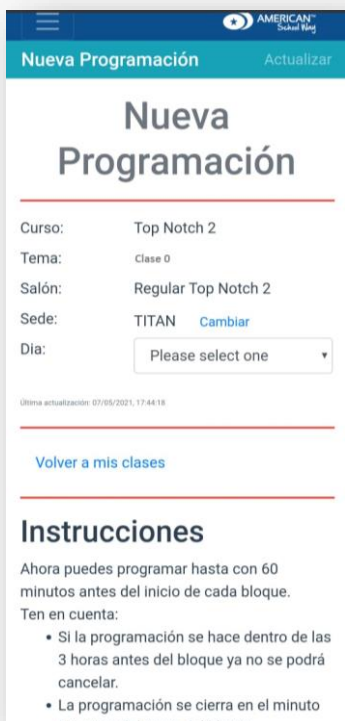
AMERICAN School Way

Nueva Programación Actualizar

Nueva Programación

Curso: Top Notch 2
Tema: Clase 0
Salón: Regular Top Notch 2
Sede: TITAN Cambiar
Dia: Please select one

Última actualización: 07/05/2021, 17:44:18

Volver a mis clases

Instrucciones

Ahora puedes programar hasta con 60 minutos antes del inicio de cada bloque.
Ten en cuenta:

- Si la programación se hace dentro de las 3 horas antes del bloque ya no se podrá cancelar.
- La programación se cierra en el minuto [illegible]